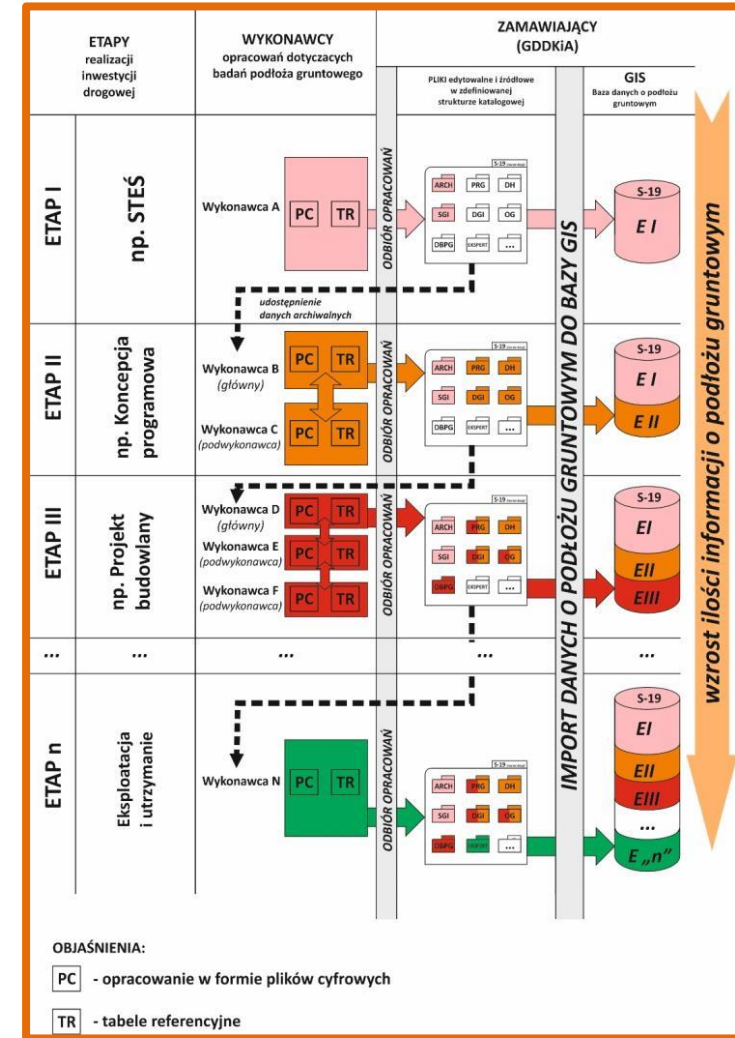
| ETAPY realizacji inwestycji drogowej | | WYKONAWCY opracowań dotyczących badań podłoża gruntowego | ZAMAWIAJĄCY (GDDKiA) PLIKI edytowalne i źródłowe w zdefiniowanej strukturze katalogowej | GIS Baza danych o podłożu gruntowym |
|---|---|---|---|---|
| ETAP I | np. STEŚ | Wykonawca A PC TR | S-19 ARCH PRG DH SGI DGI OG DBPG EKSPERT ... | S-19 E I |
| ETAP II | np. Koncepcja programowa | Wykonawca B (główny) PC TR Wykonawca C (podwykonawca) PC TR | ARCH PRG DH SGI DGI OG DBPG EKSPERT ... | S-19 E I E II |
| ETAP III | np. Projekt budowlany | Wykonawca D (główny) PC TR Wykonawca E (podwykonawca) PC TR Wykonawca F (podwykonawca) PC TR | S-19 ARCH PRG DH SGI DGI OG DBPG EKSPERT ... | S-19 EI EII EIII |
| ... | ... | ... | ... | ... |
| ETAP n | Eksploatacja i utrzymanie | Wykonawca N PC TR | S-19 ARCH PRG DH SGI DGI OG DBPG EKSPERT ... | S-19 EI EII EIII ... E „n" |

udostępnienie danych archiwalnych

ODBIÓR OPRACOWAŃ

IMPORT DANYCH O PODŁOŻU GRUNTOWYM DO BAZY GIS

wzrost ilości informacji o podłożu gruntowym

OBJAŚNIENIA:

PC - opracowanie w formie plików cyfrowych

TR - tabele referencyjne